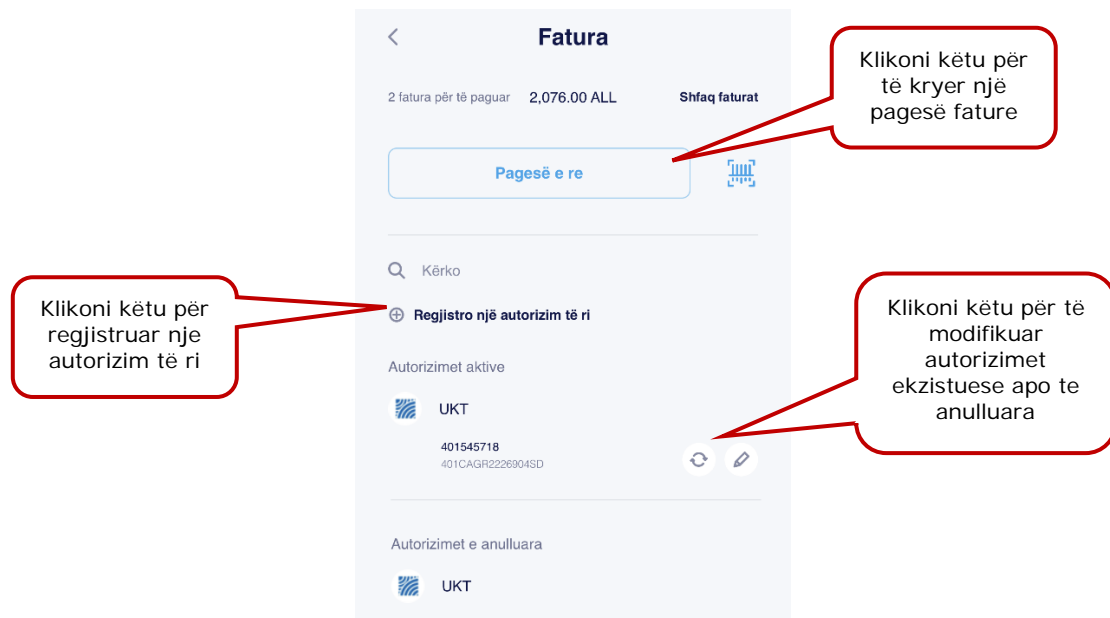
Fatura

2 fatura për të paguar 2,076.00 ALL Shfaq faturat

Klikoni këtu për të kryer një pagesë fature

Pagesë e re

Kërko

Klikoni këtu për regjistruar nje autorizim të ri

Regjistro një autorizim të ri

Klikoni këtu për të modifikuar autorizimet ekzistuese apo te anulluara

Autorizimet aktive

UKT

401545718
401CAGR2226904SD

Autorizimet e anulluara

UKT